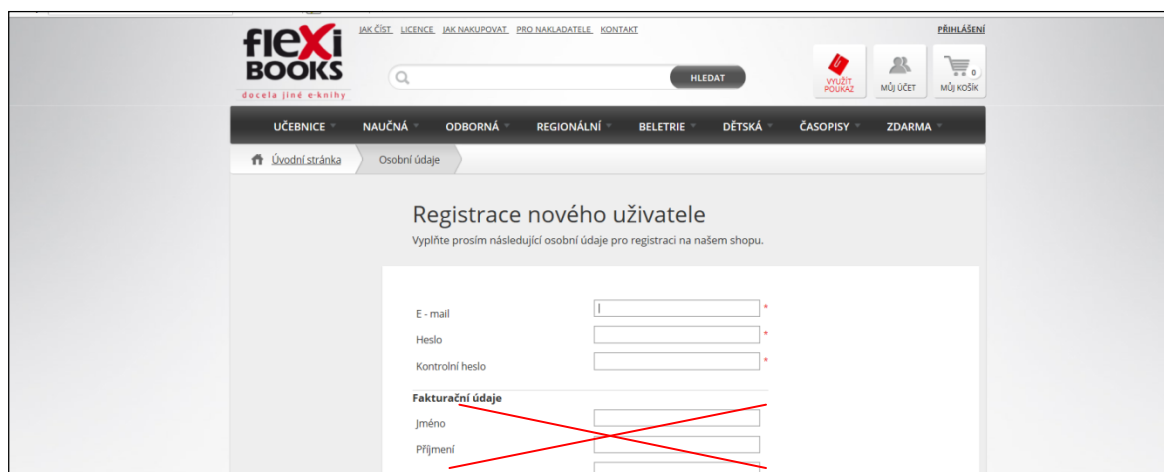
fleXi BOOKS
docela jiné e-knihy

JAK ČÍST LICENCE JAK NAKUPOVAT PRO NAKLADATELE KONTAKT

PŘIHLÁŠENÍ

HLEDAT

VYUŽÍT POUKAZ

MŮJ ÚČET

0
MŮJ KOŠÍK

UČEBNICE NAUČNÁ ODBORNÁ REGIONÁLNÍ BELETRIE DĚTSKÁ ČASOPISY ZDARMA

Úvodní stránka Osobní údaje

Registrace nového uživatele

Vyplňte prosím následující osobní údaje pro registraci na našem shopu.

E - mail *
Heslo *
Kontrolní heslo *

Fakturační údaje
Jméno
Příjmení